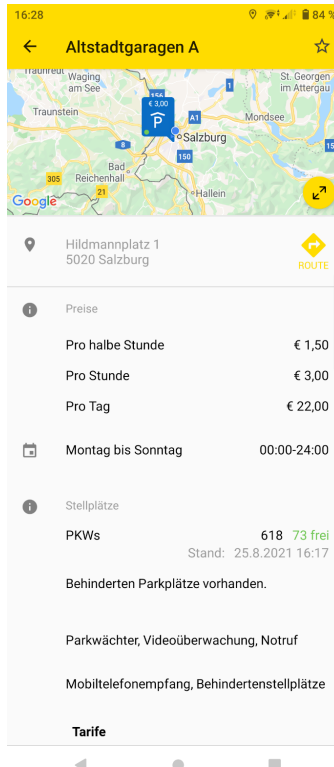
16:28
84 %

Altstadtgaragen A

Traunreut
Waging am See
Traunstein
St. Georgen im Attergau
Mondsee
€ 3,00
P
A1
Salzburg
150
Bad Reichenhall
305
21
Hallein
Google

Hildmannplatz 1
5020 Salzburg

ROUTE

Preise

Pro halbe Stunde € 1,50

Pro Stunde € 3,00

Pro Tag € 22,00

Montag bis Sonntag 00:00-24:00

Stellplätze

PKWs 618 73 frei
Stand: 25.8.2021 16:17

Behinderten Parkplätze vorhanden.

Parkwächter, Videoüberwachung, Notruf

Mobiltelefonempfang, Behindertenstellplätze

Tarife